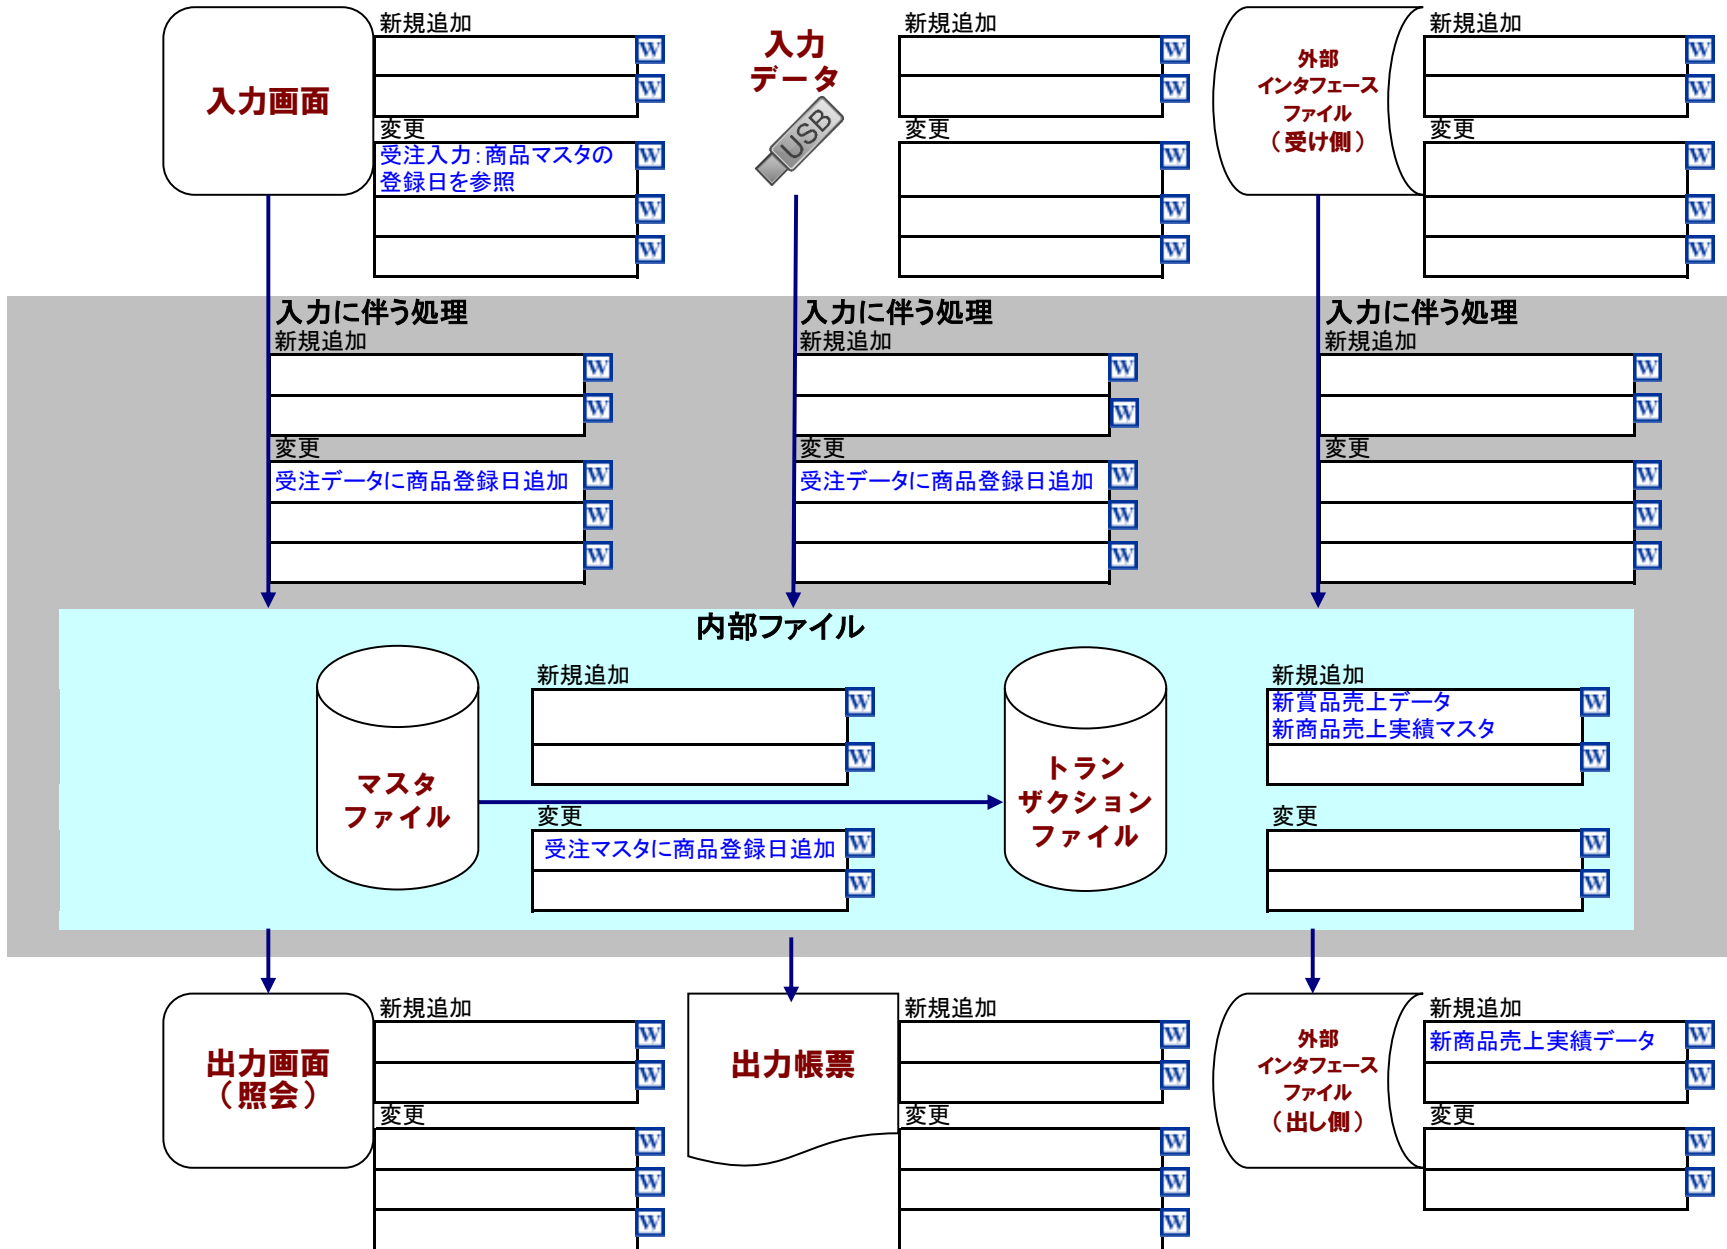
入力画面

新規追加

変更

受注入力：商品マスタの登録日を参照

入力データ

USB

新規追加

変更

外部インタフェースファイル（受け側）

新規追加

変更

入力に伴う処理

新規追加

変更

受注データに商品登録日追加

入力に伴う処理

新規追加

変更

受注データに商品登録日追加

入力に伴う処理

新規追加

変更

内部ファイル

マスタファイル

新規追加

変更

受注マスタに商品登録日追加

トランザクションファイル

新規追加

新賞品売上データ
新商品売上実績マスタ

変更

出力画面（照会）

新規追加

変更

出力帳票

新規追加

変更

外部インタフェースファイル（出し側）

新規追加

新商品売上実績データ

変更